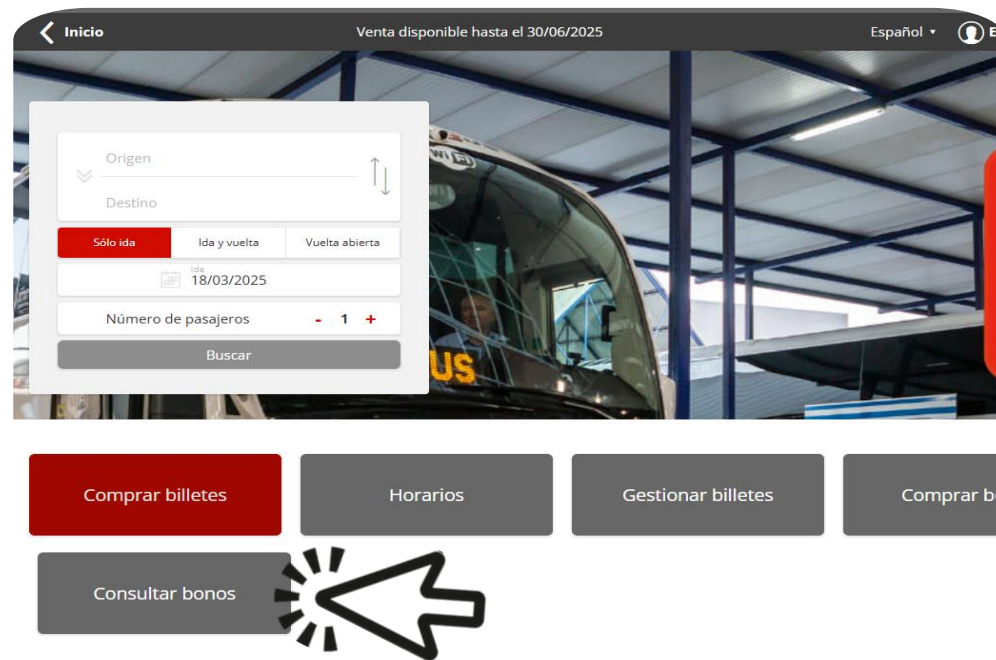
Inicio

Venta disponible hasta el 30/06/2025

Español ▾

Origen

Destino

Sólo ida

Ida y vuelta

Vuelta abierta

Ida
18/03/2025

Número de pasajeros - 1 +

Buscar

WI FI

US

Comprar billetes

Horarios

Gestionar billetes

Comprar b

Consultar bonos